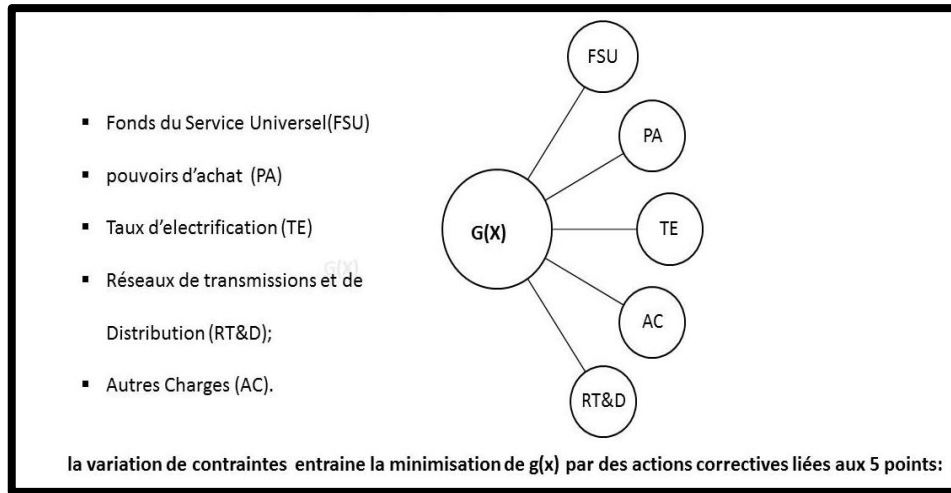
- Fonds du Service Universel(FSU)
- pouvoirs d'achat (PA)
- Taux d'electrification (TE)
- Réseaux de transmissions et de Distribution (RT&D);
- Autres Charges (AC).

FSU

PA

G(X)

TE

AC

RT&D

G(X)

la variation de contraintes entraine la minimisation de g(x) par des actions correctives liées aux 5 points: